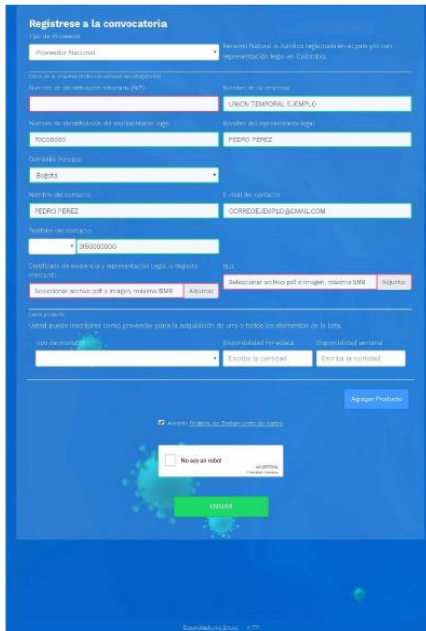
Registrese a la convocatoria

Tipo de Proveedor

Proveedor Nacional

Persona Natural o Jurídica registrada en el país y/o con representación legal en Colombia.

Datos de la empresa (todos los campos son obligatorios)

Número de identificación tributaria (NIT)

Nombre de la empresa

UNION TEMPORAL EJEMPLO

Número de identificación del representante legal

Nombre del representante legal

70000000

PEDRO PEREZ

Domicilio Principal

Bogotá

Nombre del contacto

E-mail del contacto

PEDRO PEREZ

CORREOEJEMPLO@GMAIL.COM

Teléfono del contacto

3150000000

Certificado de existencia y representación Legal, o Registro mercantil

RUT

Seleccionar archivo pdf o imagen, máximo 5MB

Adjuntar

Seleccionar archivo pdf o imagen, máximo 5MB

Adjuntar

Datos producto

Usted puede inscribirse como proveedor para la adquisición de uno o todos los elementos de la lista.

Tipo de producto

Disponibilidad inmediata

Disponibilidad semanal

Escriba la cantidad

Escriba la cantidad

Agregar Producto

Acepto Política de Tratamiento de datos

No soy un robot

reCAPTCHA
Privacidad - Términos

ENVIAR

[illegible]